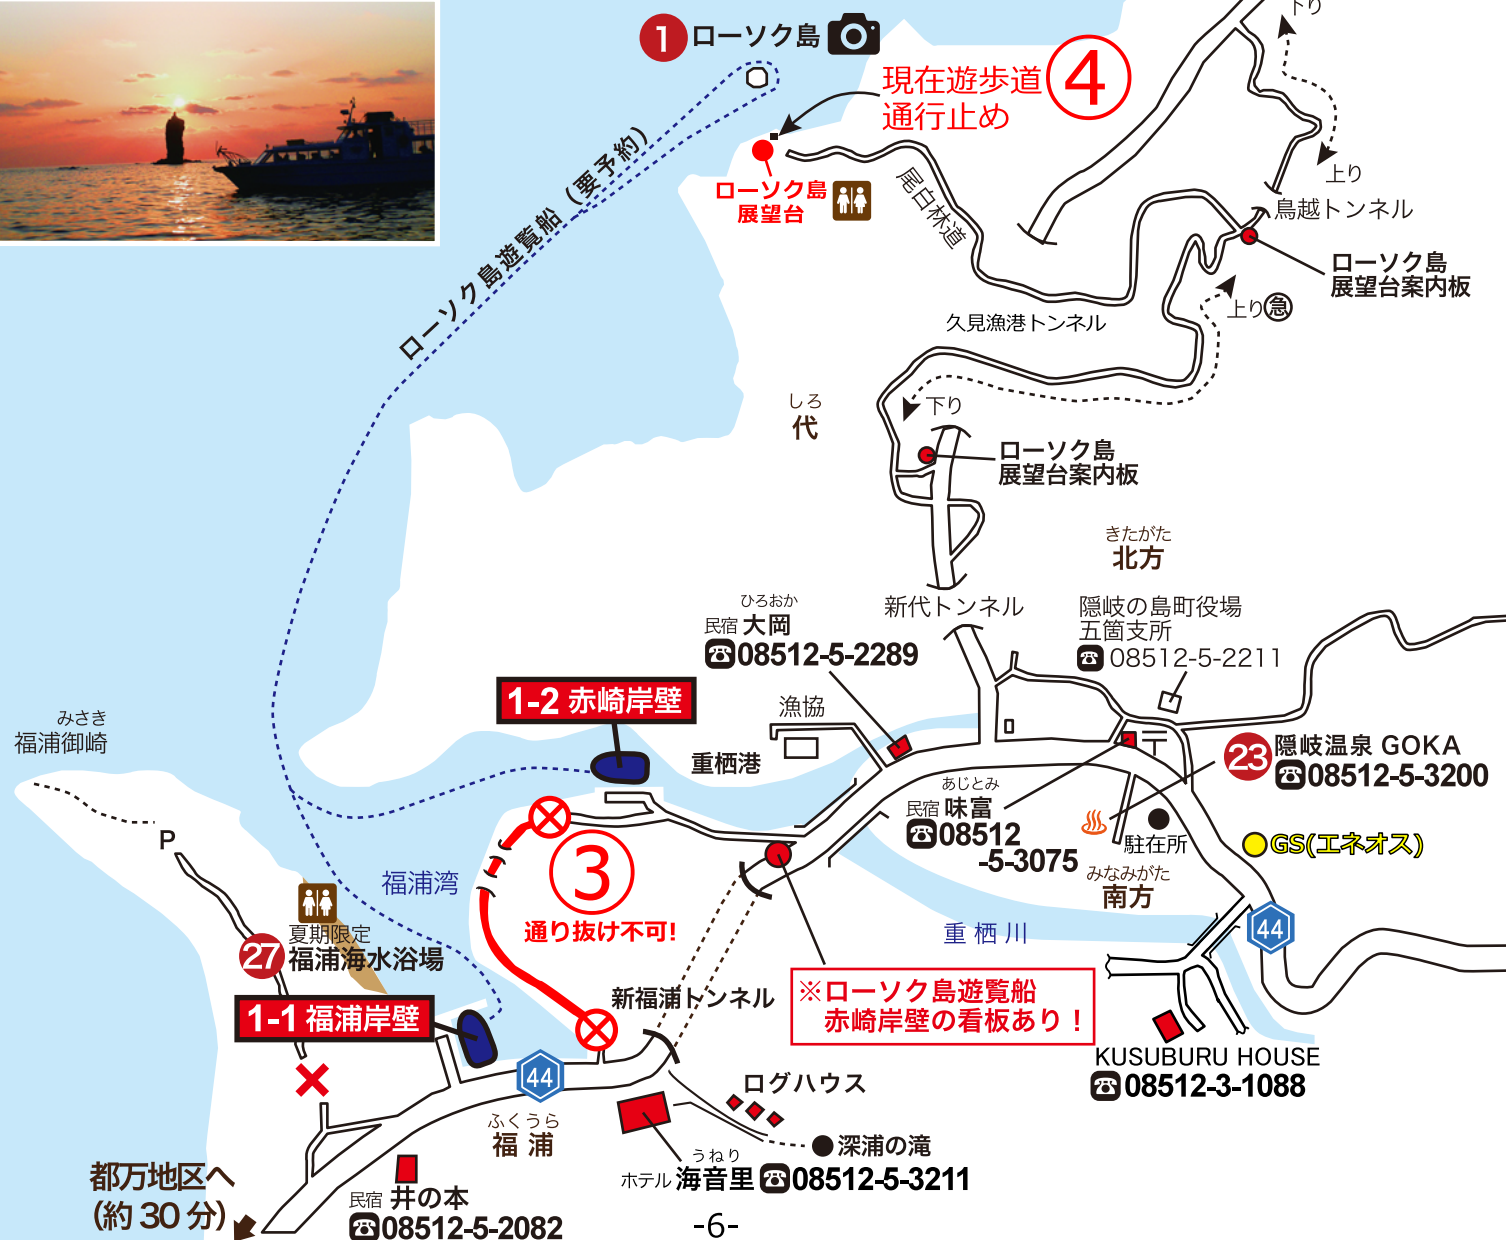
1 ローソク島

④ 現在遊歩道通行止め

ローソク島展望台

尾白林道

下り

上り

鳥越トンネル

ローソク島展望台案内板

上り 急

久見漁港トンネル

ローソク島遊覧船（要予約）

しろ
代

下り

ローソク島展望台案内板

きたがた
北方

新代トンネル

隠岐の島町役場五箇支所
☎ 08512-5-2211

ひろおか
民宿 大岡
☎08512-5-2289

漁協

1-2 赤崎岸壁

重栖港

隠岐温泉 GOKA 23
☎08512-5-3200

あじとみ
民宿 味富
☎08512-5-3075

駐在所

GS(エネオス)

みさき
福浦御崎

P

③ 通り抜け不可！

福浦湾

みなみがた
南方

夏期限定
27 福浦海水浴場

重栖川

44

1-1 福浦岸壁

新福浦トンネル

※ローソク島遊覧船赤崎岸壁の看板あり！

KUSUBURU HOUSE
☎08512-3-1088

44

ログハウス

ふくうら
福浦

深浦の滝

うねり
ホテル 海音里 ☎08512-5-3211

都万地区へ（約30分）

民宿 井の本
☎08512-5-2082

-6-